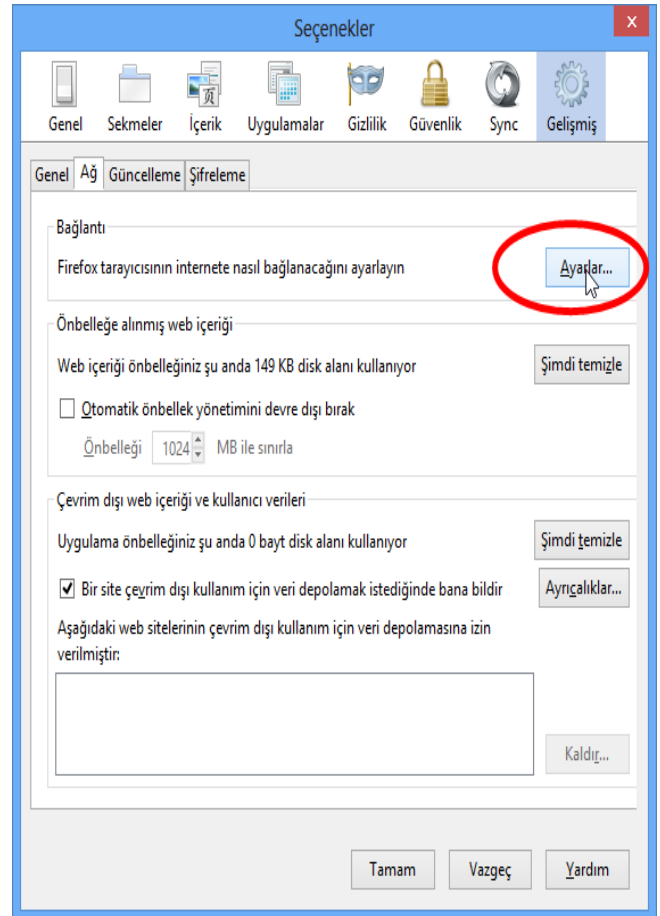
Seçenekler

Genel Sekmeler İçerik Uygulamalar Gizlilik Güvenlik Sync Gelişmiş

Genel Ağ Güncelleme Şifreleme

Bağlantı

Firefox tarayıcısının internete nasıl bağlanacağını ayarlayın

Ayarlar...

Önbelleğe alınmış web içeriği

Web içeriği önbelleğiniz şu anda 149 KB disk alanı kullanıyor

Şimdi temizle

Otomatik önbellek yönetimini devre dışı bırak

Önbelleği 1024 MB ile sınırla

Çevrim dışı web içeriği ve kullanıcı verileri

Uygulama önbelleğiniz şu anda 0 bayt disk alanı kullanıyor

Şimdi temizle

Bir site çevrim dışı kullanım için veri depolamak istediğinde bana bildir

Ayrıcalıklar...

Aşağıdaki web sitelerinin çevrim dışı kullanım için veri depolamasına izin verilmiştir:

Kaldır...

Tamam Vazgeç Yardım